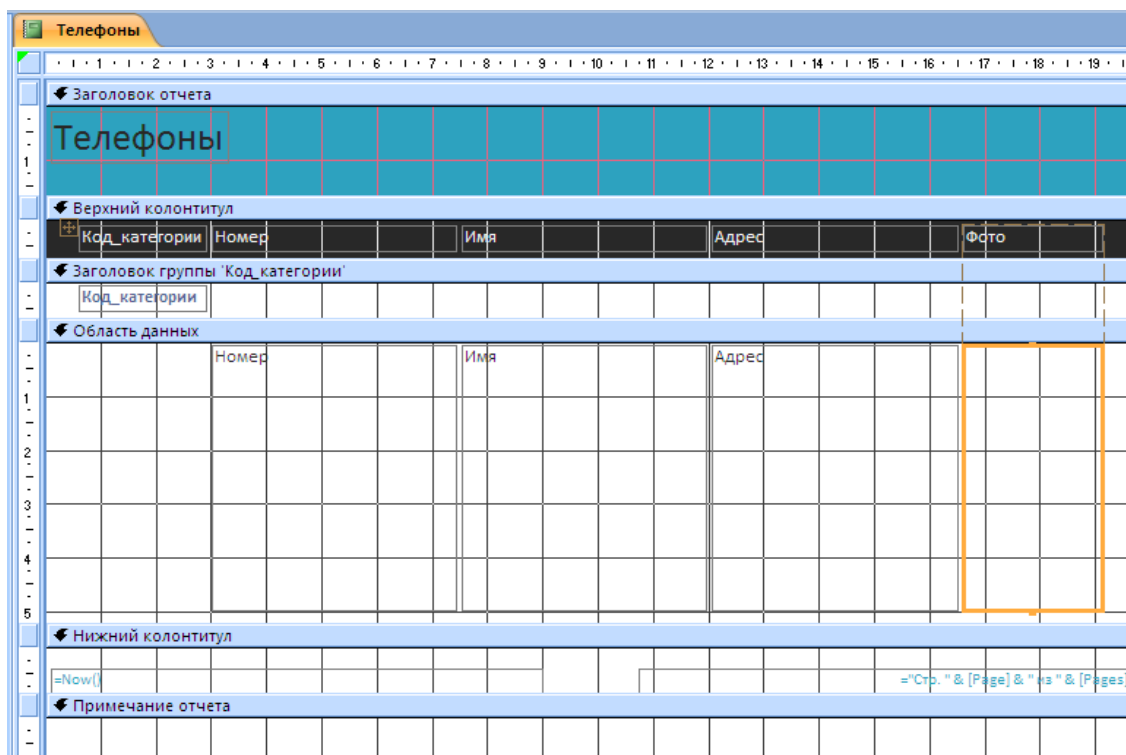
Телефоны

1 2 3 4 5 6 7 8 9 10 11 12 13 14 15 16 17 18 19

Заголовок отчета

Телефоны

Верхний колонтитул

Код_категории | Номер | Имя | Адрес | Фото

Заголовок группы 'Код_категории'

Код_категории

Область данных

Номер | Имя | Адрес

Нижний колонтитул

=Now()

="Стр. " & [Page] & " из " & [Pages]

Примечание отчета